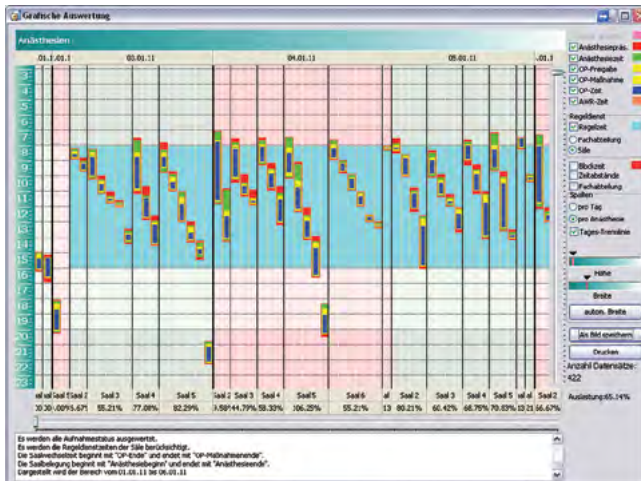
Grafische Auswertung

Anästhesien

.01.1 .01.1 | 03.01.11 | 04.01.11 | 05.01.11 | .01.1

3 4 5 6 7 8 9 10 11 12 13 14 15 16 17 18 19 20 21 22 23

Saal Saal 1 Saal 2 Saal 3 Saal 4 Saal 5 Saal 2 Saal 3 Saal 4 Saal 5 Saal 6 Saal 1 Saal 3 Saal 4 Saal 5 Saal al Saal 2

20 20.00% 5.67% 55.21% 77.08% 82.29% 7.50% 44.79% 58.33% 106.25% 55.21% 80.21% 60.42% 68.75% 70.83% 0 56.67%

Anästhesiepräs.
Anästhesiezeit
OP-Freigabe
OP-Maßnahme
OP-Zeit
AWR-Zeit

Regeldienst
Regelzeit
Fachabteilung
Säle

Blockzeit
Zeitabstände
Fachabteilung

Spalten
pro Tag
pro Anästhesie
Tages-Trennlinie

Höhe
Breite
autom. Breite
Als Bild speichern
Drucken

Anzahl Datensätze:
422

Auslastung: 65.24%

Es werden alle Aufnahmestatus ausgewertet.
Es werden die Regeldienstzeiten der Säle berücksichtigt.
Die Saalwechselzeit beginnt mit "OP-Ende" und endet mit "OP-Maßnahmeende".
Die Saalbelegung beginnt mit "Anästhesiebeginn" und endet mit "Anästhesieende".
Dargestellt wird der Bereich vom 01.01.11 bis 06.01.11